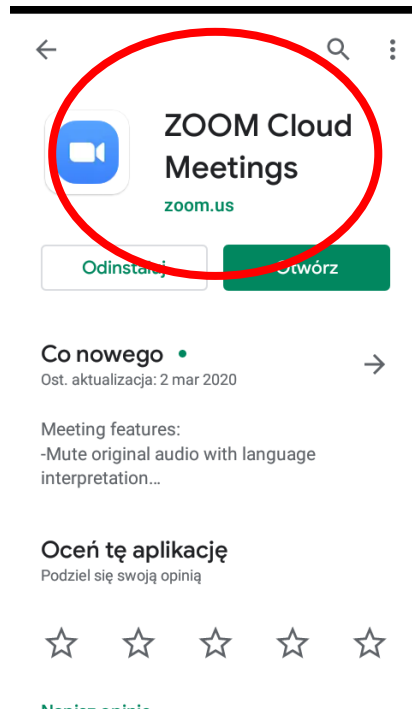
ZOOM Cloud Meetings
zoom.us

Odinstaluj
Otwórz

Co nowego •
Ost. aktualizacja: 2 mar 2020

Meeting features:
-Mute original audio with language interpretation...

Oceń tę aplikację
Podziel się swoją opinią

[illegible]